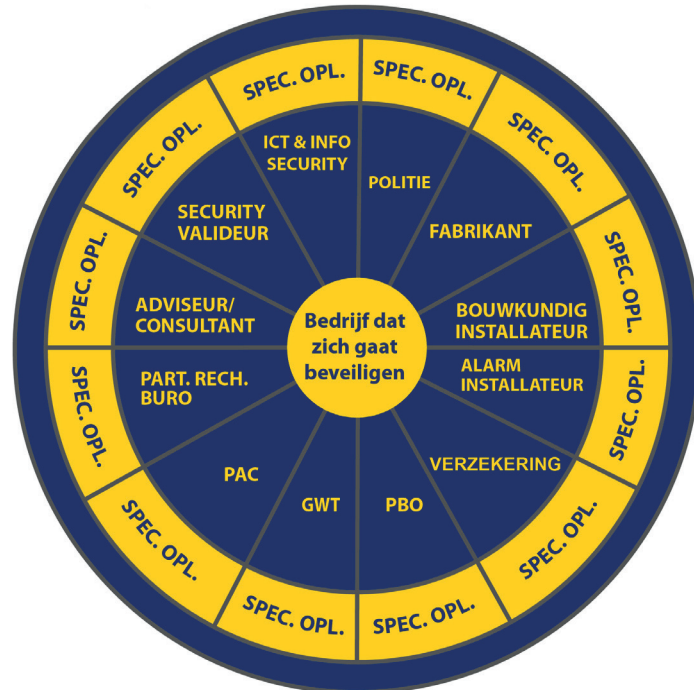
Bedrijf dat zich gaat beveiligen

ICT & INFO SECURITY

POLITIE

FABRIKANT

BOUWKUNDIG INSTALLATEUR

ALARM INSTALLATEUR

VERZEKERING

PBO

GWT

PAC

PART. RECH. BURO

ADVISEUR/ CONSULTANT

SECURITY VALIDEUR

SPEC. OPL.

SPEC. OPL.

SPEC. OPL.

SPEC. OPL.

SPEC. OPL.

SPEC. OPL.

SPEC. OPL.

SPEC. OPL.

SPEC. OPL.

SPEC. OPL.

SPEC. OPL.

SPEC. OPL.